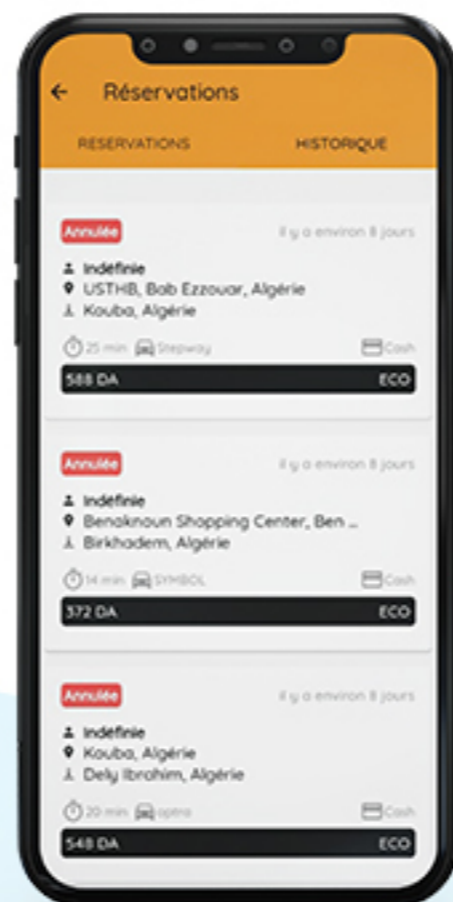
← Réservations

RESERVATIONS

HISTORIQUE

Annulée

Il y a environ 8 jours

Indéfinie
USTHB, Bab Ezzouar, Algérie
Kouba, Algérie

25 min Stepway

Cash

588 DA

ECO

Annulée

Il y a environ 8 jours

Indéfinie
Benaknoun Shopping Center, Ben ...
Birkhadem, Algérie

14 min SYMBOL

Cash

372 DA

ECO

Annulée

Il y a environ 8 jours

Indéfinie
Kouba, Algérie
Dely Ibrahim, Algérie

20 min optra

Cash

548 DA

ECO